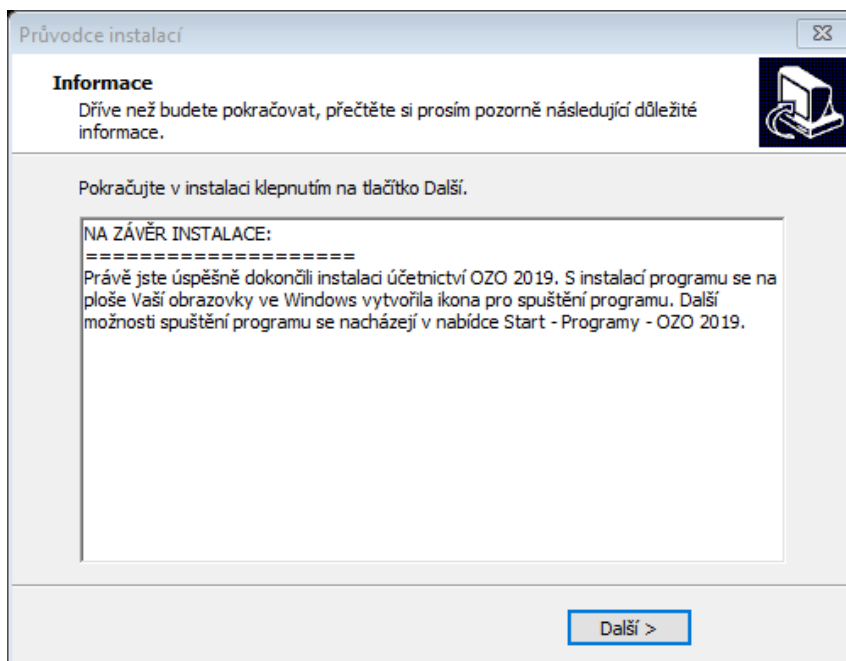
Průvodce instalací

Informace
Dříve než budete pokračovat, přečtěte si prosím pozorně následující důležité informace.

Pokračujte v instalaci klepnutím na tlačítko Další.

NA ZÁVĚR INSTALACE:
====================
Právě jste úspěšně dokončili instalaci účetnictví OZO 2019. S instalací programu se na ploše Vaší obrazovky ve Windows vytvořila ikona pro spuštění programu. Další možnosti spuštění programu se nacházejí v nabídce Start - Programy - OZO 2019.

Další >